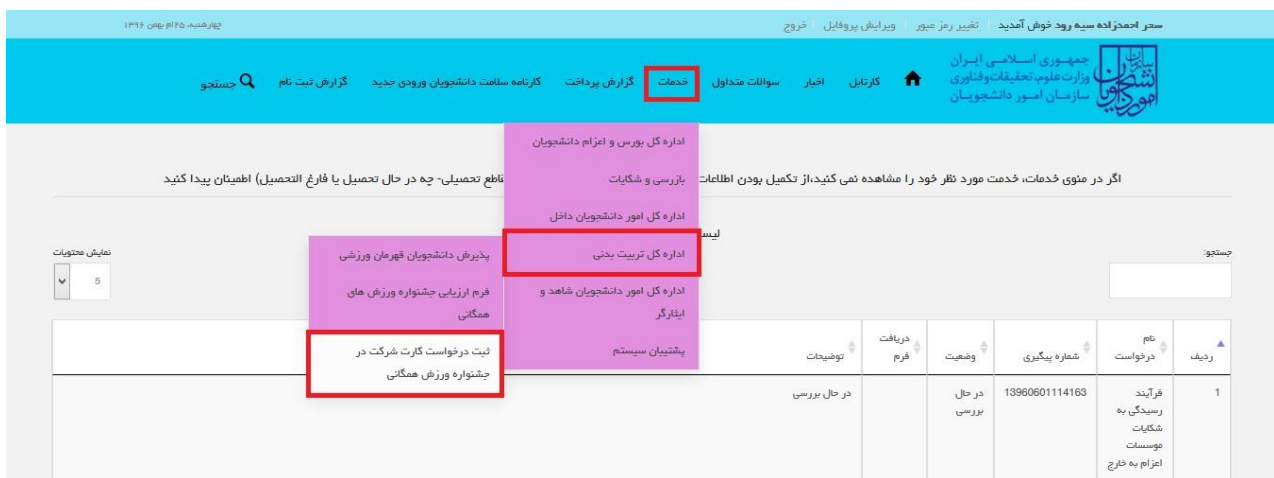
سحر احمدزاده سیه رود خوش آمدید تغییر رمز عبور ویرایش پروفایل خروج

چهارشنبه، ۲۵ ام بهمن ۱۳۹۶

جمهوری اسلامی ایران
وزارت علوم، تحقیقات و فناوری
سازمان امور دانشجویان

کارتابل اخبار سوالات متداول خدمات گزارش پرداخت کارنامه سلامت دانشجویان ورودی جدید گزارش ثبت نام جستجو

اداره کل بورس و اعزام دانشجویان
بازرسی و شکایات
اداره کل امور دانشجویان داخل
اداره کل تربیت بدنی
اداره کل امور دانشجویان شاهد و ایثارگر
پشتیبان سیستم

پذیرش دانشجویان قهرمان ورزشی
فرم ارزیابی جشنواره ورزش های همگانی
ثبت درخواست کارت شرکت در جشنواره ورزش همگانی

اگر در منوی خدمات، خدمت مورد نظر خود را مشاهده نمی کنید،از تکمیل بودن اطلاعات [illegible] قاطع تحصیلی- چه در حال تحصیل یا فارغ التحصیل) اطمینان پیدا کنید

لیس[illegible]

نمایش محتویات
5

جستجو:

| ردیف | نام درخواست | شماره پیگیری | وضعیت | دریافت فرم | توضیحات |
|---|---|---|---|---|---|
| 1 | فرآیند رسیدگی به شکایات موسسات اعزام به خارج | 13960601114163 | در حال بررسی | | در حال بررسی |